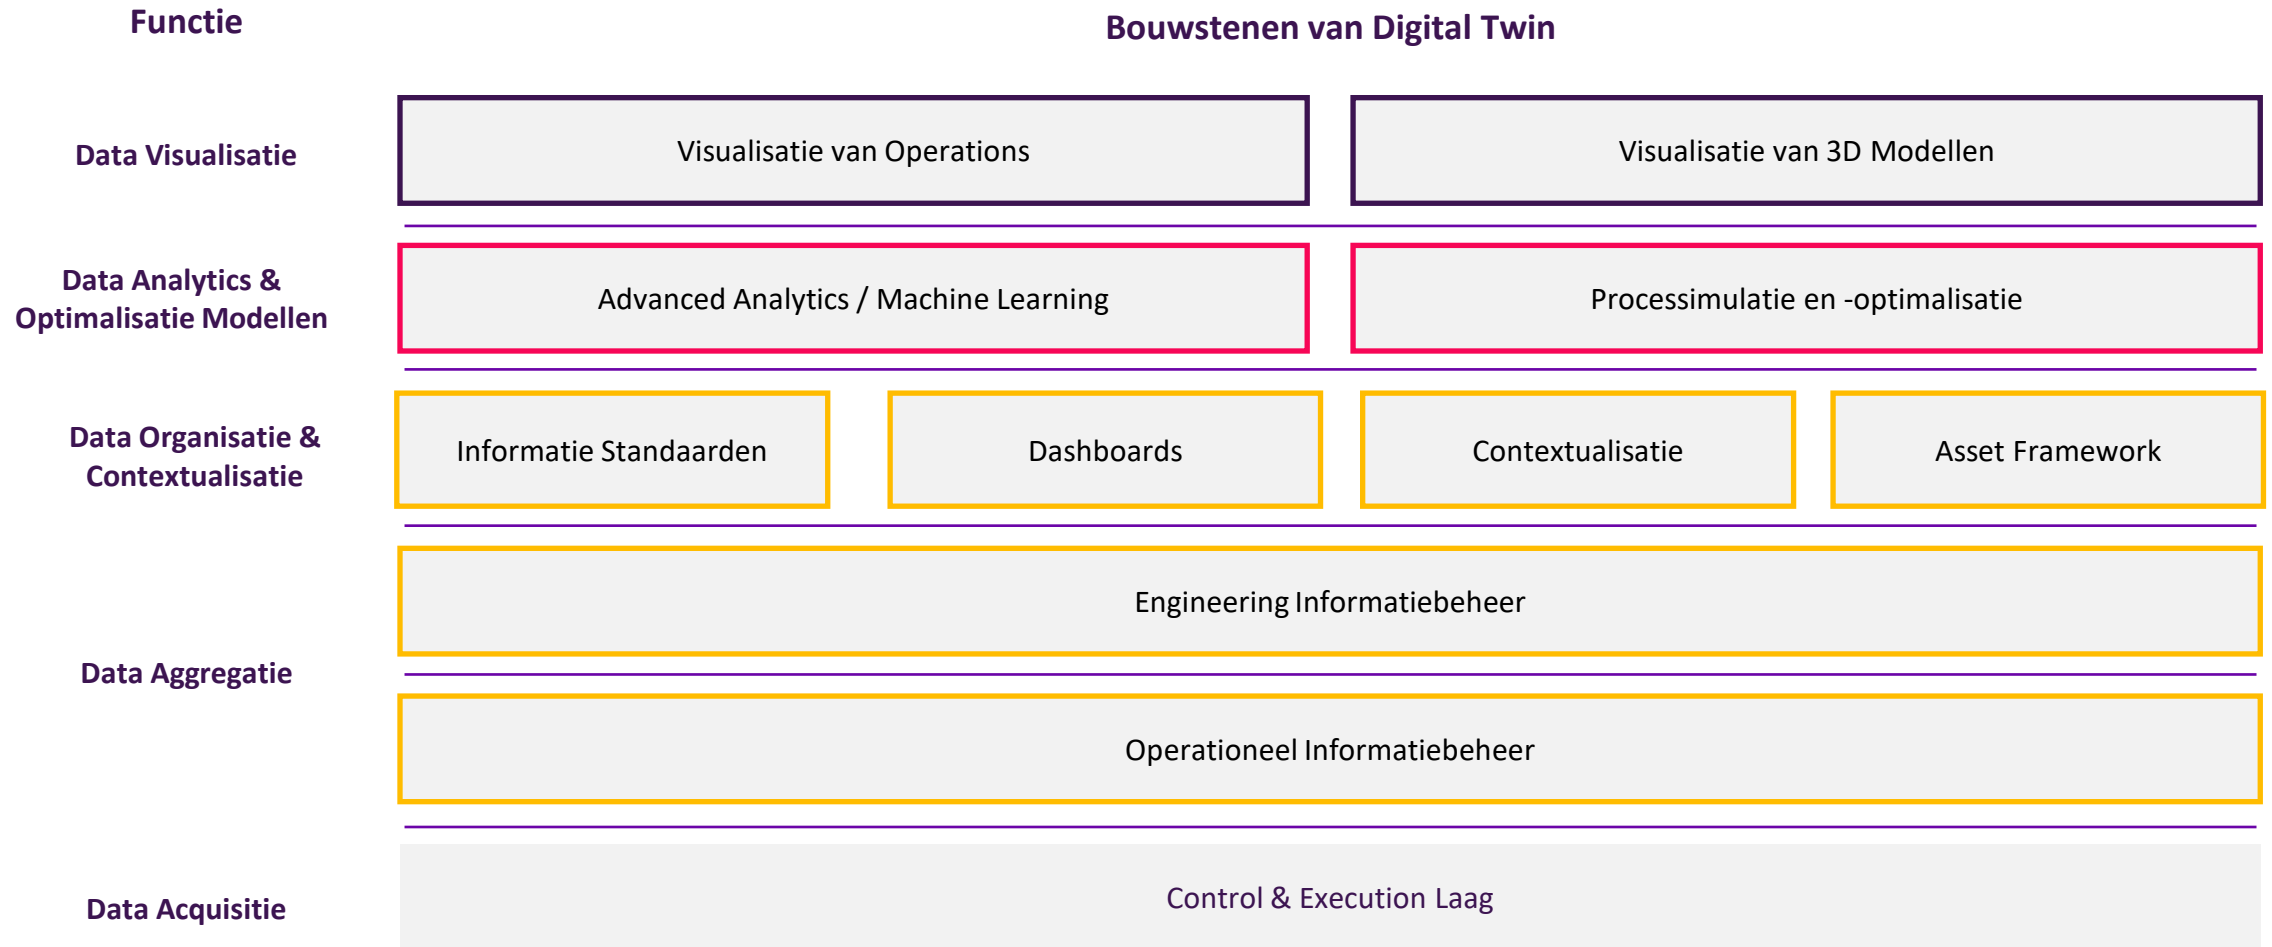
Functie

Bouwstenen van Digital Twin

Data Visualisatie

Visualisatie van Operations

Visualisatie van 3D Modellen

Data Analytics & Optimalisatie Modellen

Advanced Analytics / Machine Learning

Processimulatie en -optimalisatie

Data Organisatie & Contextualisatie

Informatie Standaarden

Dashboards

Contextualisatie

Asset Framework

Data Aggregatie

Engineering Informatiebeheer

Operationeel Informatiebeheer

Data Acquisitie

Control & Execution Laag